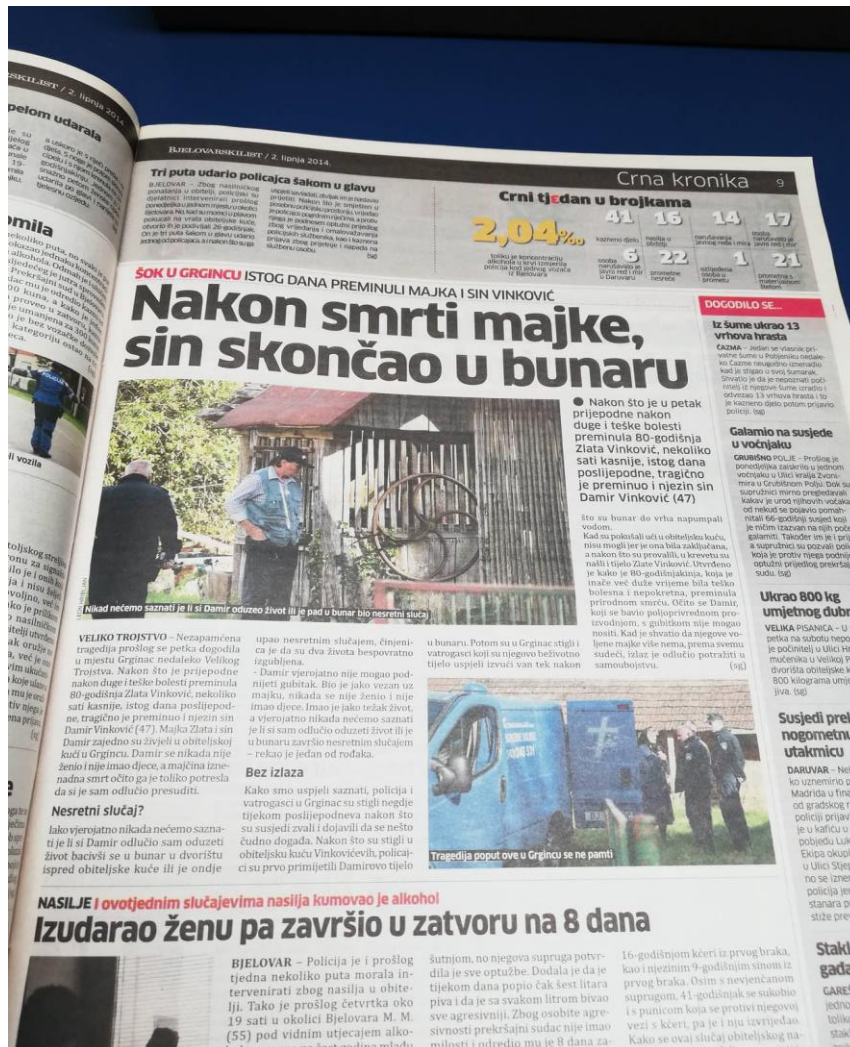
SKILIST / 2. lipnja 2014.

pelom udarala

mila

li vozila

BJELOVARSKILIST / 2. lipnja 2014.

Tri puta udario policajca šakom u glavu

BJELOVAR – Zbog nasilničkog ponašanja u obitelji, policijski službenici intervenirali prošlog ponedjeljka u jednom mjestu u okolici Bjelovara. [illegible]

Crna kronika 9

Crni tjedan u brojkama

2,04‰

toliko je koncentraciju alkohola u krvi izmjerila policija kod jednog vozača iz Bjelovara

41 kazneno djelo
16 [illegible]
14 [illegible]
17 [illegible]
6 osoba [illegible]
22 prometne nesreće
1 ozlijeđena osoba u prometu
21 prometna s materijalnom štetom

ŠOK U GRGINCU ISTOG DANA PREMINULI MAJKA I SIN VINKOVIĆ

Nakon smrti majke, sin skončao u bunaru

● Nakon što je u petak prijepodne nakon duge i teške bolesti preminula 80-godišnja Zlata Vinković, nekoliko sati kasnije, istog dana poslijepodne, tragično je preminuo i njezin sin Damir Vinković (47)

Nikad nećemo saznati je li si Damir oduzeo život ili je pad u bunar bio nesretni slučaj

VELIKO TROJSTVO – Nezapamćena tragedija prošlog se petka dogodila u mjestu Grginac nedaleko Velikog Trojstva. Nakon što je prijepodne nakon duge i teške bolesti preminula 80-godišnja Zlata Vinković, nekoliko sati kasnije, istog dana poslijepodne, tragično je preminuo i njezin sin Damir Vinković (47). Majka Zlata i sin Damir zajedno su živjeli u obiteljskoj kući u Grgincu. Damir se nikada nije ženio i nije imao djece, a majčina iznenadna smrt očito ga je toliko potresla da si je sam odlučio presuditi.

Nesretni slučaj?

Iako vjerojatno nikada nećemo saznati je li si Damir odlučio sam oduzeti život bacivši se u bunar u dvorištu ispred obiteljske kuće ili je ondje upao nesretnim slučajem, činjenica je da su dva života bespovratno izgubljena.

- Damir vjerojatno nije mogao podnijeti gubitak. Bio je jako vezan uz majku, nikada se nije ženio i nije imao djece. Imao je jako težak život, a vjerojatno nikada nećemo saznati je li si sam odlučio oduzeti život ili je u bunaru završio nesretnim slučajem – rekao je jedan od rodaka.

Bez izlaza

Kako smo uspjeli saznati, policija i vatrogasci u Grginac su stigli negdje tijekom poslijepodneva nakon što su susjedi zvali i dojavili da se nešto čudno događa. Nakon što su stigli u obiteljsku kuću Vinkovićevih, policajci su prvo primijetili Damirovo tijelo u bunaru. Potom su u Grginac stigli i vatrogasci koji su njegovo beživotno tijelo uspjeli izvući van tek nakon što su bunar do vrha napumpali vodom.

Kad su pokušali ući u obiteljsku kuću, nisu mogli jer je ona bila zaključana, a nakon što su provalili, u krevetu su našli i tijelo Zlate Vinković. Utvrđeno je kako je 80-godišnjakinja, koja je inače već duže vrijeme bila teško bolesna i nepokretna, preminula prirodnom smrću. Očito se Damir, koji se bavio poljoprivrednom proizvodnjom, s gubitkom nije mogao nositi. Kad je shvatio da njegove voljene majke više nema, prema svemu sudeći, izlaz je odlučio potražiti u samoubojstvu. (sg)

Tragedija poput ove u Grgincu se ne pamti

DOGODILO SE...

Iz šume ukrao 13 vrhova hrasta

ČAZMA – Jedan se vlasnik privatne šume u Pobjeniku nedaleko Čazme neugodno iznenadio kad je stigao u svoj šumarak. Shvatio je da je nepoznati počinitelj iz njegove šume izradio i odvezao 13 vrhova hrasta i to je kazneno djelo potom prijavio policiji. (sg)

Galamio na susjede u vočnjaku

GRUBIŠNO POLJE – Prošloga je ponedjeljka zaskočio u jednom voćnjaku u Ulici kralja Zvonimira u Grubišnom Polju. Dok su supružnici mirno pregledavali kakav je urod njihovih voćaka, od nekud se pojavio pomahnitali 66-godišnji susjed koji je ničim izazvan na njih počeo galamiti. Također im je i prijetio, a supružnici su pozvali policiju koja je protiv njega podnijela optužni prijedlog prekršajnom sudu. (sg)

Ukrao 800 kg umjetnog dubr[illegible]

VELIKA PISANICA – U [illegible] petka na subotu nepo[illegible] je počinitelj u Ulici H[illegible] mučenika u Velikoj P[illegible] dvorišta obiteljske k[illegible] 800 kilograma umje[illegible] jiva. (sg)

Susjedi prel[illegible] nogometn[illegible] utakmicu

DARUVAR – Ne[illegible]

NASILJE I ovotjednim slučajevima nasilja kumovao je alkohol

Izdarao ženu pa završio u zatvoru na 8 dana

BJELOVAR – Policija je i prošlog tjedna nekoliko puta morala intervenirati zbog nasilja u obitelji. Tako je prošlog četvrtka oko 19 sati u okolici Bjelovara M. M. (55) pod vidnim utjecajem alko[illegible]

šutnjom, no njegova supruga potvrdila je sve optužbe. Dodala je da je tijekom dana popio čak šest litara piva i da je sa svakom litrom bivao sve agresivniji. Zbog osobite agresivnosti prekršajni sudac nije imao milosti i odredio mu je 8 dana za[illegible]

16-godišnjom kćeri iz prvog braka, kao i njezinim 9-godišnjim sinom iz prvog braka. Osim s nevjenčanom suprugom, 41-godišnjak se sukobio i s punicom koja se protivi njegovoj vezi s kćeri, pa je i nju izvrijeđao. Kako se ovaj slučaj obiteljskog na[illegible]

Stakl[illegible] gada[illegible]